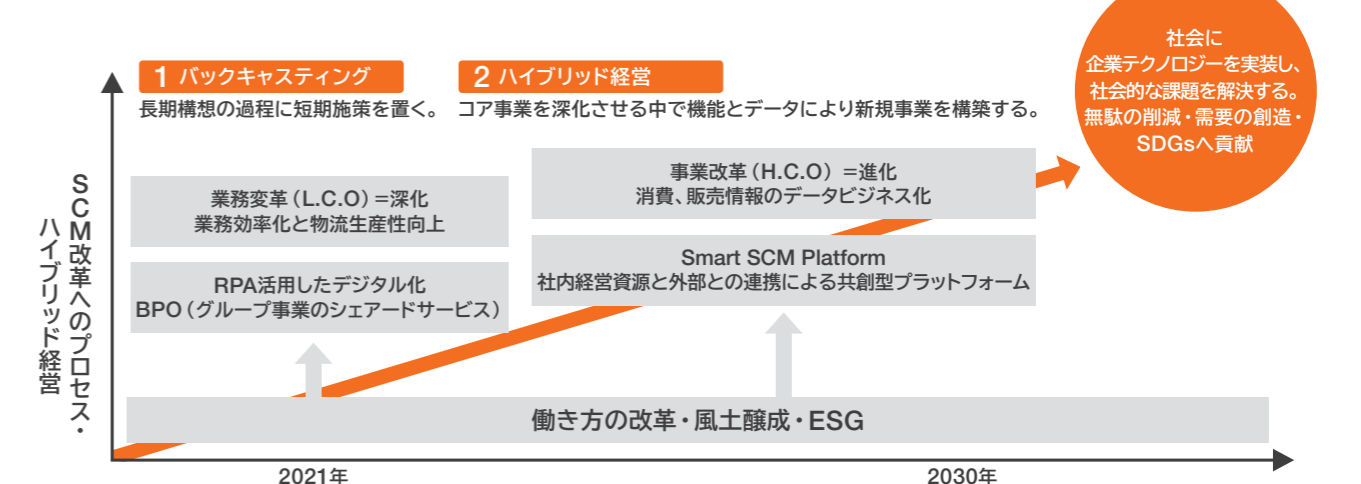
社会に
企業テクノロジーを実装し、
社会的な課題を解決する。
無駄の削減・需要の創造・
SDGsへ貢献

1 バックキャスティング
長期構想の過程に短期施策を置く。

2 ハイブリッド経営
コア事業を深化させる中で機能とデータにより新規事業を構築する。

SCM改革へのプロセス・
ハイブリッド経営

業務変革（L.C.O）＝深化
業務効率化と物流生産性向上

RPA活用したデジタル化
BPO（グループ事業のシェアードサービス）

事業改革（H.C.O）＝進化
消費、販売情報のデータビジネス化

Smart SCM Platform
社内経営資源と外部との連携による共創型プラットフォーム

働き方の改革・風土醸成・ESG

2021年

2030年